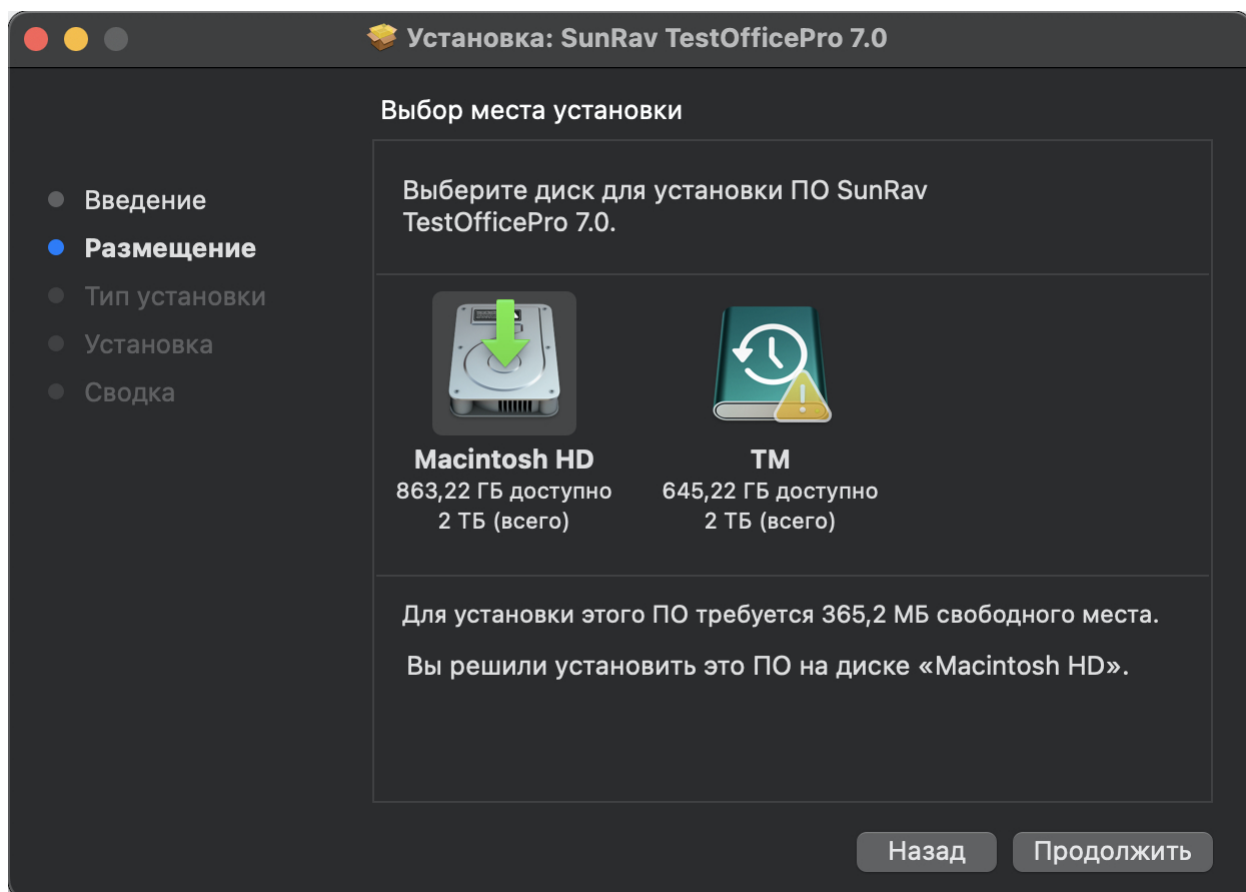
Установка: SunRav TestOfficePro 7.0

Выбор места установки

Введение
Размещение
Тип установки
Установка
Сводка

Выберите диск для установки ПО SunRav TestOfficePro 7.0.

Macintosh HD
863,22 ГБ доступно
2 ТБ (всего)

TM
645,22 ГБ доступно
2 ТБ (всего)

Для установки этого ПО требуется 365,2 МБ свободного места.

Вы решили установить это ПО на диске «Macintosh HD».

Назад
Продолжить